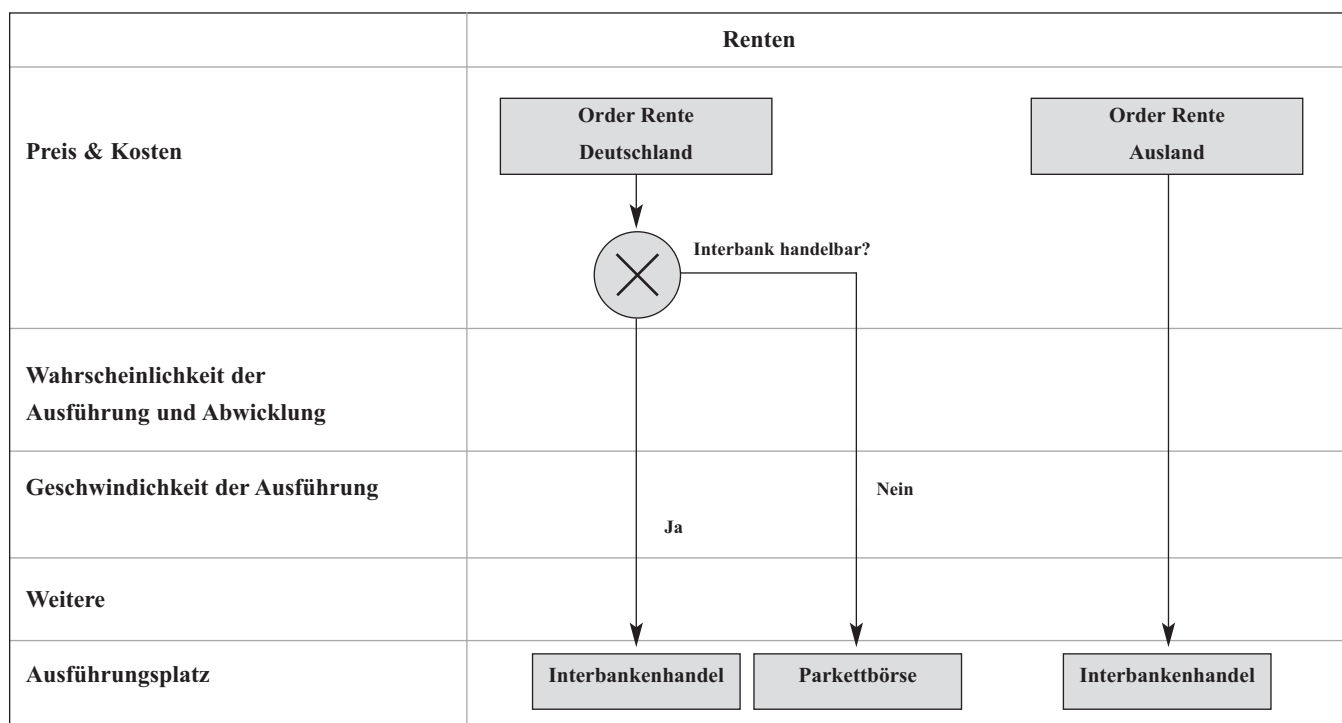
Renten

Preis & Kosten

Order Rente Deutschland

Order Rente Ausland

Interbank handelbar?

Wahrscheinlichkeit der Ausführung und Abwicklung

Geschwindichkeit der Ausführung

Nein

Ja

Weitere

Ausführungsplatz

Interbankenhandel

Parkettbörse

Interbankenhandel